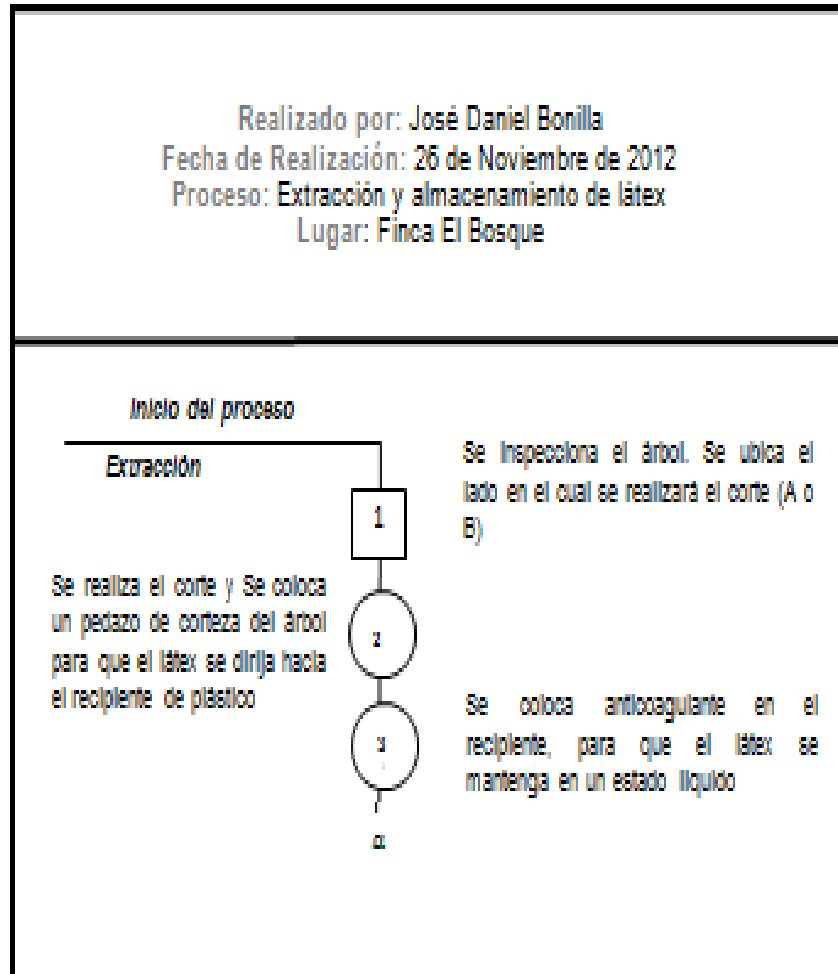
Realizado por: José Daniel Bonilla
Fecha de Realización: 26 de Noviembre de 2012
Proceso: Extracción y almacenamiento de látex
Lugar: Finca El Bosque

Inicio del proceso

Extracción

1

Se inspecciona el árbol. Se ubica el lado en el cual se realizará el corte (A o B)

Se realiza el corte y Se coloca un pedazo de corteza del árbol para que el látex se dirija hacia el recipiente de plástico

2

3

Se coloca anticoagulante en el recipiente, para que el látex se mantenga en un estado liquido

α